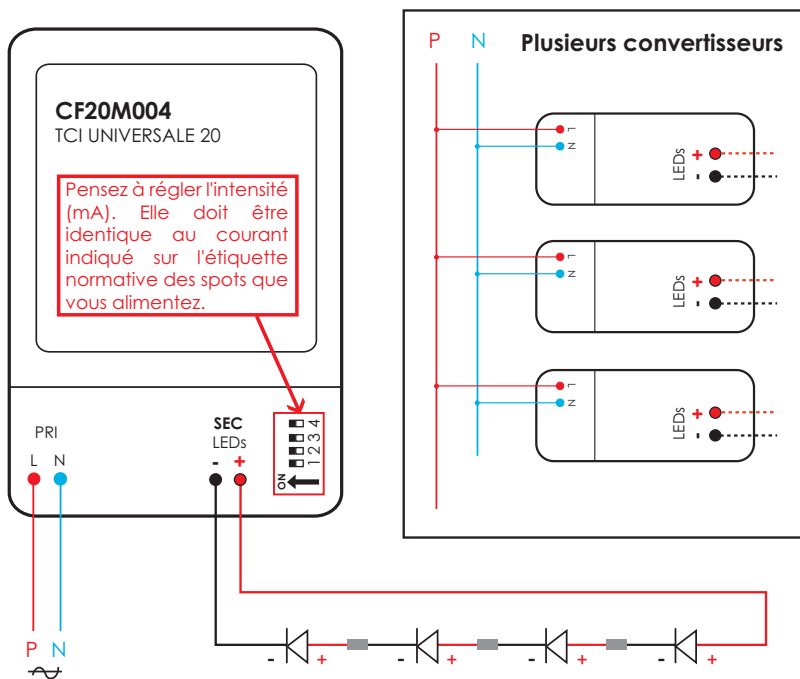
CF20M004
TCI UNIVERSALE 20

Pensez à régler l'intensité (mA). Elle doit être identique au courant indiqué sur l'étiquette normative des spots que vous alimentez.

1 2 3 4
ON

PRI
L N

SEC
LEDs
- +

P N

- + - + - + - +

P N Plusieurs convertisseurs

L N LEDs + -

L N LEDs + -

L N LEDs + -